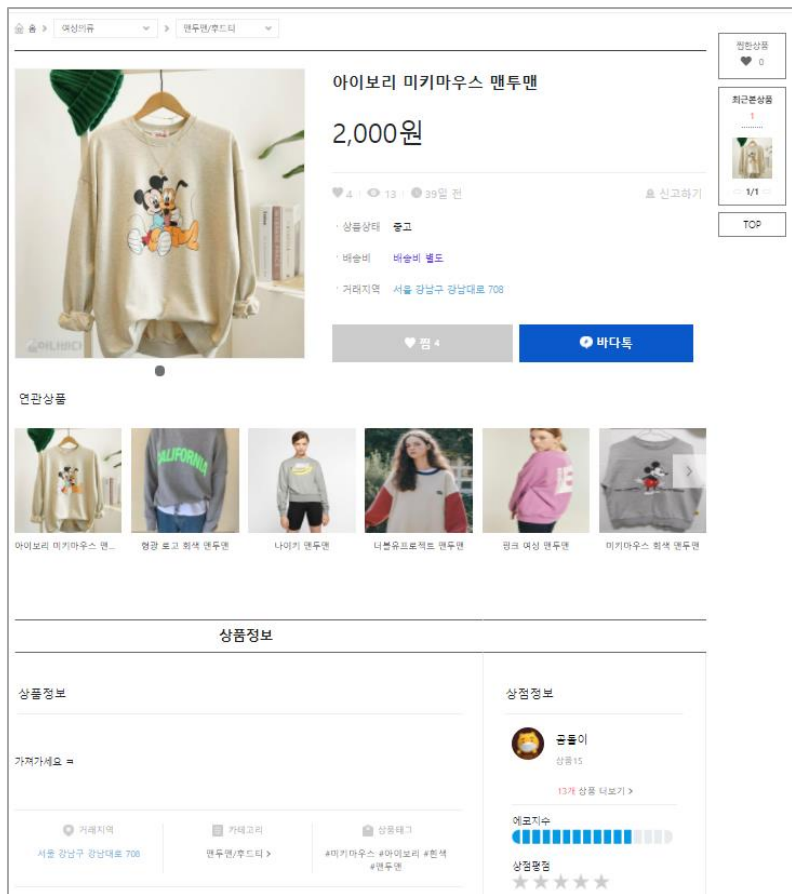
홈 > 여성의류 > 맨투맨/후드티

찜한상품
♥ 0

최근본상품
1
1/1

TOP

아이보리 미키마우스 맨투맨

2,000원

♥ 4 | 13 | 39일 전
신고하기

· 상품상태 중고
· 배송비 배송비 별도
· 거래지역 서울 강남구 강남대로 708

♥ 찜 4
바다톡

연관상품

아이보리 미키마우스 맨...
형광 로고 회색 맨투맨
나이키 맨투맨
너블유프로젝트 맨투맨
핑크 여성 맨투맨
미키마우스 회색 맨투맨

상품정보

상품정보

가져가세요 =

거래지역
서울 강남구 강남대로 708

카테고리
맨투맨/후드티 >

상품태그
#미키마우스 #아이보리 #흰색 #맨투맨

상점정보

곰돌이
상품15
13개 상품 더보기 >

에코지수

상점평점